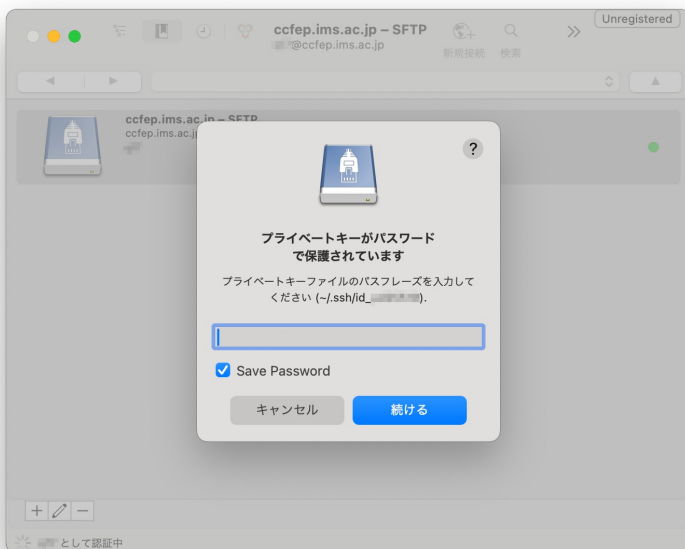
ccfep.ims.ac.jp – SFTP
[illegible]@ccfep.ims.ac.jp

新規接続 検索

Unregistered

ccfep.ims.ac.jp – SFTP
ccfep.ims.ac.jp

?

プライベートキーがパスワードで保護されています

プライベートキーファイルのパスフレーズを入力してください (~/.ssh/id_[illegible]).

Save Password

キャンセル

続ける

+ −

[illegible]として認証中